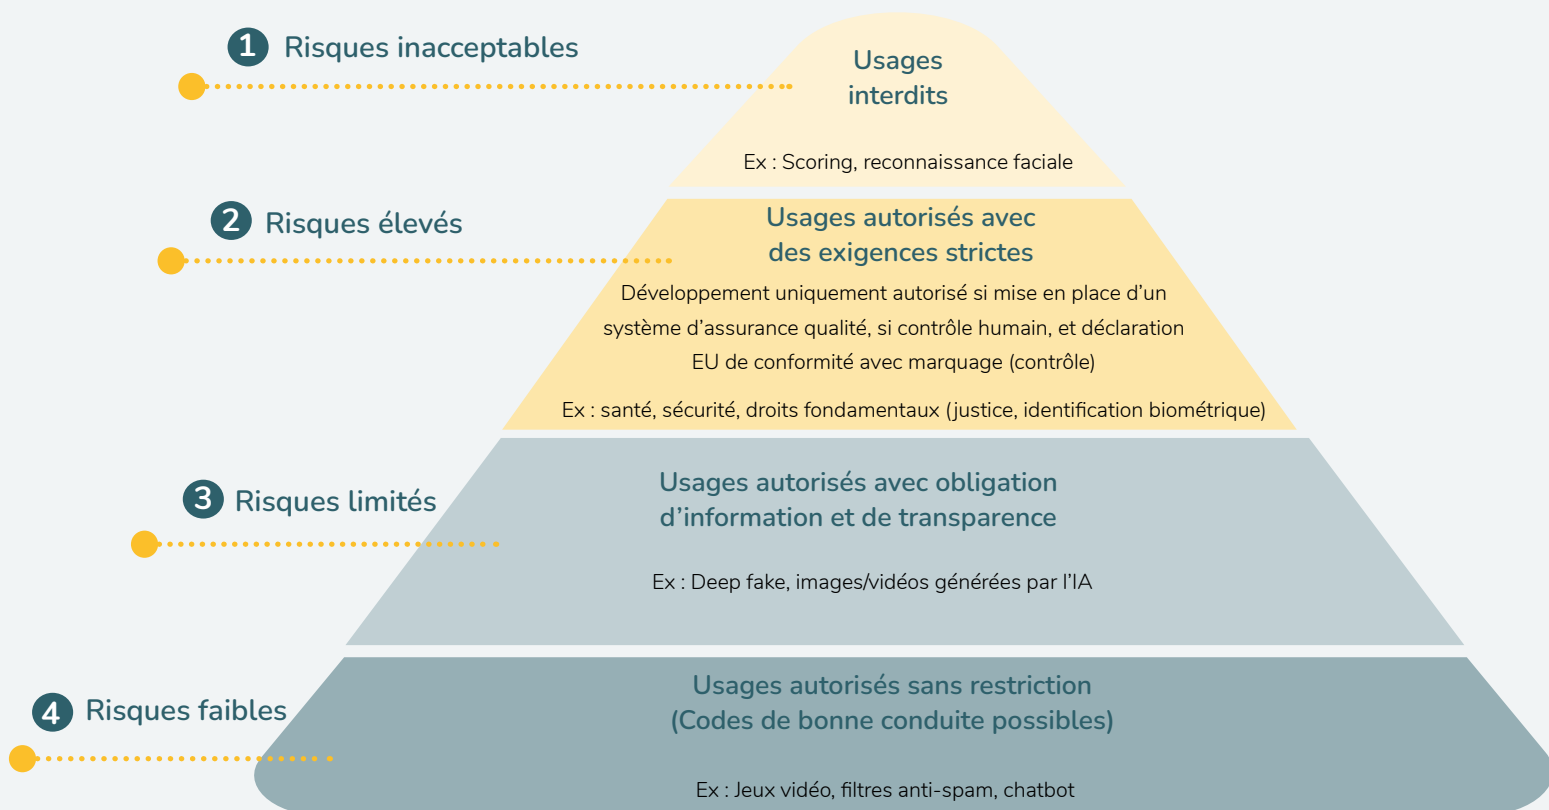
1 Risques inacceptables

Usages interdits

Ex : Scoring, reconnaissance faciale

2 Risques élevés

Usages autorisés avec des exigences strictes

Développement uniquement autorisé si mise en place d'un système d'assurance qualité, si contrôle humain, et déclaration EU de conformité avec marquage (contrôle)

Ex : santé, sécurité, droits fondamentaux (justice, identification biométrique)

3 Risques limités

Usages autorisés avec obligation d'information et de transparence

Ex : Deep fake, images/vidéos générées par l'IA

4 Risques faibles

Usages autorisés sans restriction (Codes de bonne conduite possibles)

Ex : Jeux vidéo, filtres anti-spam, chatbot